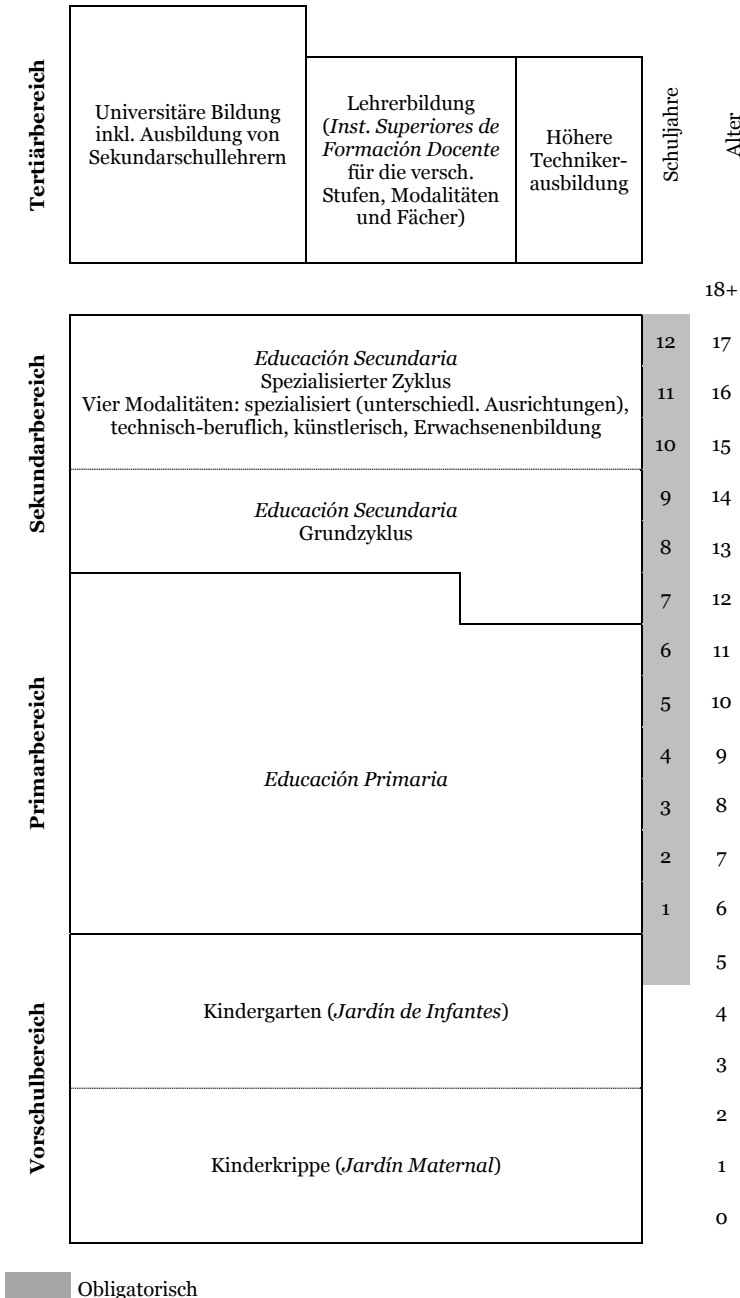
Tertiärbereich

Universitäre Bildung inkl. Ausbildung von Sekundarschullehrern

Lehrerbildung (*Inst. Superiores de Formación Docente* für die versch. Stufen, Modalitäten und Fächer)

Höhere Technikerausbildung

Schuljahre

Alter

18+

Sekundarbereich

*Educación Secundaria*
Spezialisierter Zyklus
Vier Modalitäten: spezialisiert (unterschiedl. Ausrichtungen), technisch-beruflich, künstlerisch, Erwachsenenbildung

*Educación Secundaria*
Grundzyklus

Primarbereich

*Educación Primaria*

Vorschulbereich

Kindergarten (*Jardín de Infantes*)

Kinderkrippe (*Jardín Maternal*)

| Schuljahre | Alter |
|---|---|
| 12 | 17 |
| 11 | 16 |
| 10 | 15 |
| 9 | 14 |
| 8 | 13 |
| 7 | 12 |
| 6 | 11 |
| 5 | 10 |
| 4 | 9 |
| 3 | 8 |
| 2 | 7 |
| 1 | 6 |
| | 5 |
| | 4 |
| | 3 |
| | 2 |
| | 1 |
| | 0 |

Obligatorisch